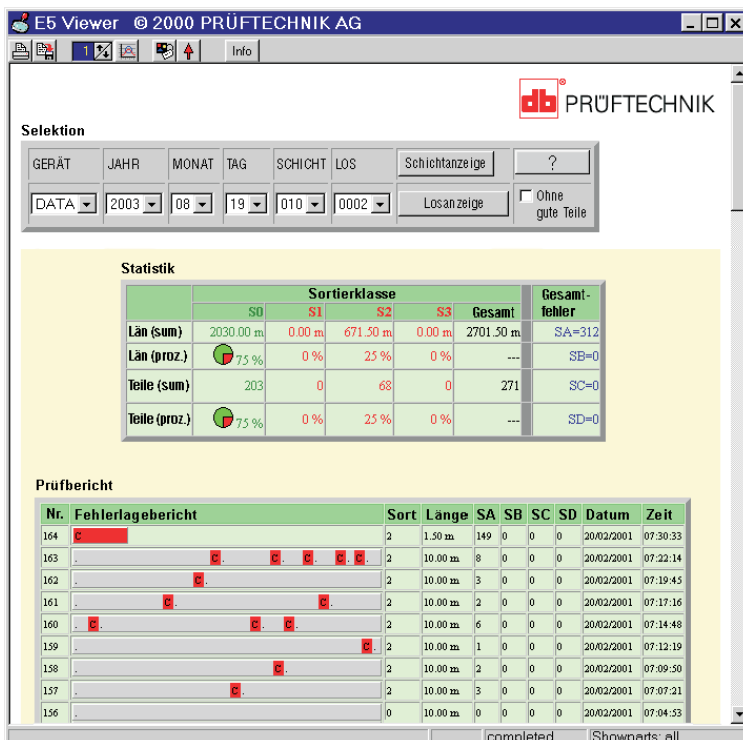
E5 Viewer © 2000 PRÜFTECHNIK AG

1 Info

PRÜFTECHNIK

Selektion

| GERÄT | JAHR | MONAT | TAG | SCHICHT | LOS | Schichtanzeige | ? |
|---|---|---|---|---|---|---|---|
| DATA | 2003 | 08 | 19 | 010 | 0002 | Losanzeige | Ohne gute Teile |

Statistik

| | Sortierklasse | | | | | Gesamtfehler |
|---|---|---|---|---|---|---|
| | S0 | S1 | S2 | S3 | Gesamt | |
| Län (sum) | 2030.00 m | 0.00 m | 671.50 m | 0.00 m | 2701.50 m | SA=312 |
| Län (proz.) | 75 % | 0 % | 25 % | 0 % | --- | SB=0 |
| Teile (sum) | 203 | 0 | 68 | 0 | 271 | SC=0 |
| Teile (proz.) | 75 % | 0 % | 25 % | 0 % | --- | SD=0 |

Prüfbericht

| Nr. | Fehlerlagebericht | Sort | Länge | SA | SB | SC | SD | Datum | Zeit |
|---|---|---|---|---|---|---|---|---|---|
| 164 | C | 2 | 1.50 m | 149 | 0 | 0 | 0 | 20/02/2001 | 07:30:33 |
| 163 | . C. C. C. C. C. | 2 | 10.00 m | 8 | 0 | 0 | 0 | 20/02/2001 | 07:22:14 |
| 162 | . C. | 2 | 10.00 m | 3 | 0 | 0 | 0 | 20/02/2001 | 07:19:45 |
| 161 | . C. C. | 2 | 10.00 m | 2 | 0 | 0 | 0 | 20/02/2001 | 07:17:16 |
| 160 | . C. C. C. | 2 | 10.00 m | 6 | 0 | 0 | 0 | 20/02/2001 | 07:14:48 |
| 159 | . C. | 2 | 10.00 m | 1 | 0 | 0 | 0 | 20/02/2001 | 07:12:19 |
| 158 | . C. | 2 | 10.00 m | 2 | 0 | 0 | 0 | 20/02/2001 | 07:09:50 |
| 157 | . C. | 2 | 10.00 m | 3 | 0 | 0 | 0 | 20/02/2001 | 07:07:21 |
| 156 | . | 0 | 10.00 m | 0 | 0 | 0 | 0 | 20/02/2001 | 07:04:53 |

completed | Showparts: all